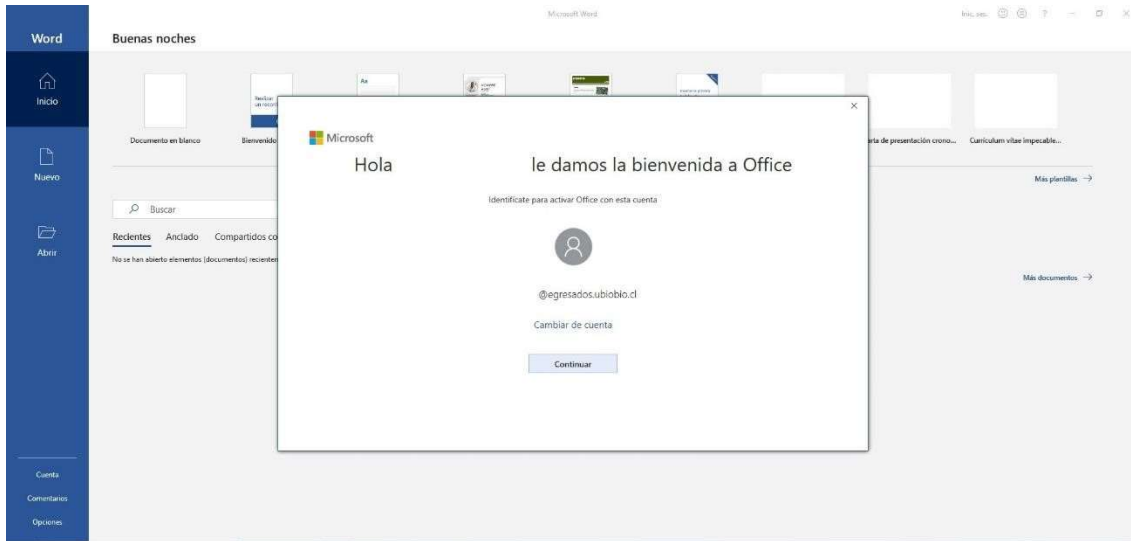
Microsoft Word

Inic. ses.

Word

Inicio

Nuevo

Abrir

Cuenta

Comentarios

Opciones

Buenas noches

Documento en blanco

Bienvenido

arta de presentación crono...

Currículum vitae impecable...

Más plantillas →

Buscar

Recientes Anclado Compartidos co

No se han abierto elementos (documentos) recientem

Más documentos →

Microsoft

Hola le damos la bienvenida a Office

Identifícate para activar Office con esta cuenta

@egresados.ubiobio.cl

Cambiar de cuenta

Continuar